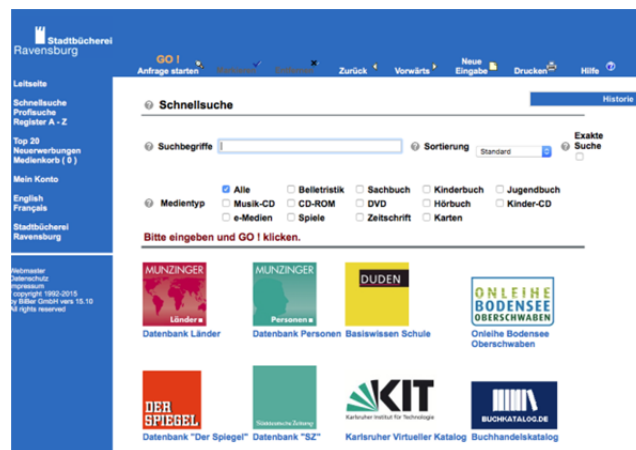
Stadtbücherei Ravensburg

GO !
Anfrage starten

Zurück
Vorwärts
Neue Eingabe
Drucken
Hilfe

Leitseite

Schnellsuche
Profisuche
Register A - Z

Top 20
Neuerwerbungen
Medienkorb ( 0 )

Mein Konto

English
Français

Stadtbücherei Ravensburg

Webmaster
Datenschutz
Impressum
copyright 1992-2015
by BiBer GmbH vers 15.10
All rights reserved

Schnellsuche

Historie

Suchbegriffe

Sortierung Standard

Exakte Suche

Medientyp

| Alle | Belletristik | Sachbuch | Kinderbuch | Jugendbuch |
|---|---|---|---|---|
| Musik-CD | CD-ROM | DVD | Hörbuch | Kinder-CD |
| e-Medien | Spiele | Zeitschrift | Karten | |

Bitte eingeben und GO ! klicken.

MUNZINGER Länder
Datenbank Länder

MUNZINGER Personen
Datenbank Personen

DUDEN
Basiswissen Schule

ONLEIHE BODENSEE OBERSCHWABEN
Onleihe Bodensee Oberschwaben

DER SPIEGEL
Datenbank "Der Spiegel"

Süddeutsche Zeitung
Datenbank "SZ"

KIT Karlsruher Institut für Technologie
Karlsruher Virtueller Katalog

BUCHKATALOG.DE
Buchhandelskatalog